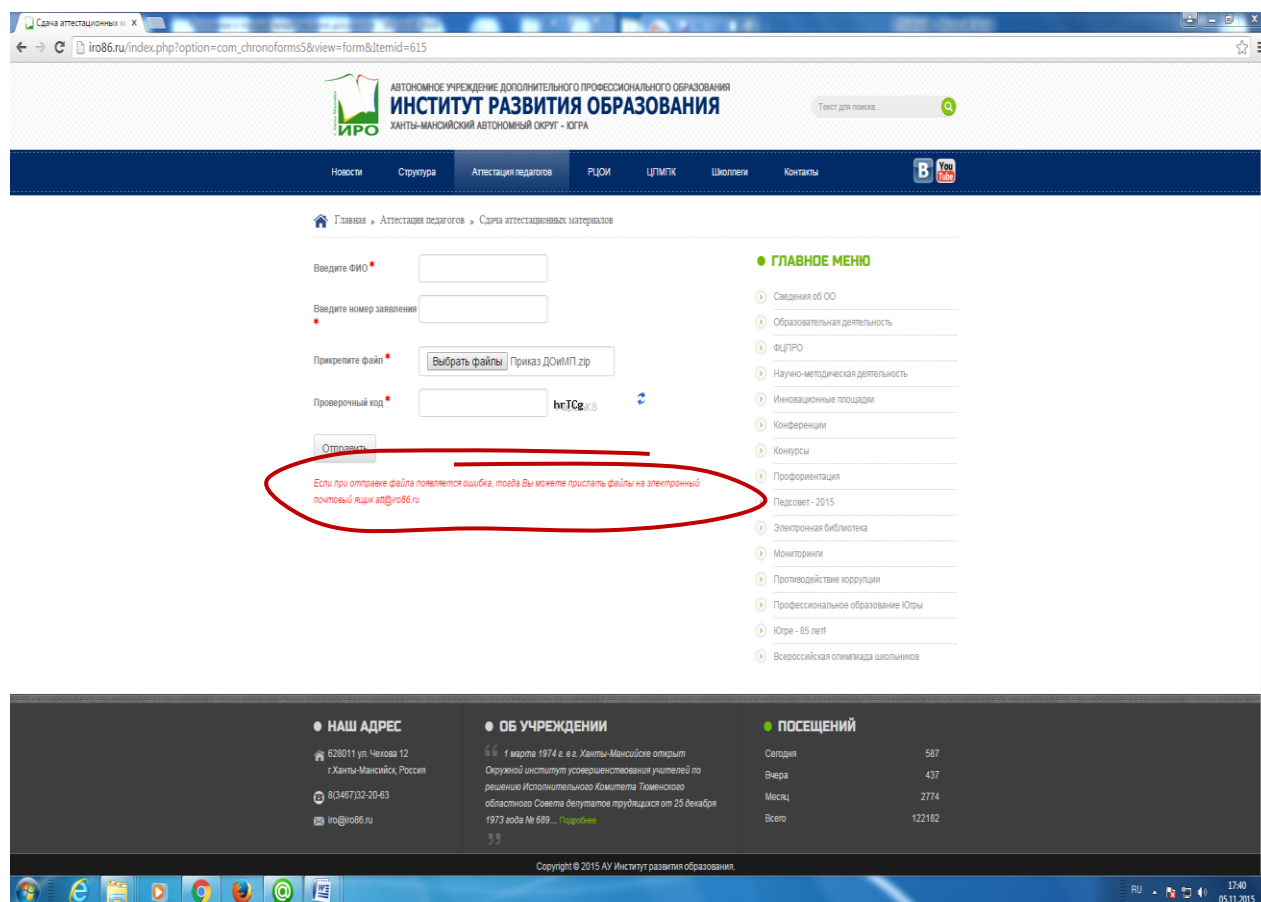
Сдача аттестационных м ×

iro86.ru/index.php?option=com_chronoforms5&view=form&Itemid=615

ИРО

АВТОНОМНОЕ УЧРЕЖДЕНИЕ ДОПОЛНИТЕЛЬНОГО ПРОФЕССИОНАЛЬНОГО ОБРАЗОВАНИЯ
ИНСТИТУТ РАЗВИТИЯ ОБРАЗОВАНИЯ
ХАНТЫ-МАНСИЙСКИЙ АВТОНОМНЫЙ ОКРУГ - ЮГРА

Текст для поиска...

Новости Структура Аттестация педагогов РЦОИ ЦПМПК Школлеги Контакты

В You Tube

Главная » Аттестация педагогов » Сдача аттестационных материалов

Введите ФИО *

Введите номер заявления *

Прикрепите файл * Выбрать файлы Приказ ДОиМП.zip

Проверочный код * hrTCg

Отправить

Если при отправке файла появляется ошибка, тогда Вы можете прислать файлы на электронный почтовый ящик att@iro86.ru

ГЛАВНОЕ МЕНЮ

Сведения об ОО
Образовательная деятельность
ФЦПРО
Научно-методическая деятельность
Инновационные площадки
Конференции
Конкурсы
Профориентация
Педсовет - 2015
Электронная библиотека
Мониторинги
Противодействие коррупции
Профессиональное образование Югры
Югре - 85 лет!
Всероссийская олимпиада школьников

НАШ АДРЕС

628011 ул.Чехова 12
г.Ханты-Мансийск, Россия

8(3467)32-20-63

iro@iro86.ru

ОБ УЧРЕЖДЕНИИ

1 марта 1974 г. в г. Ханты-Мансийске открыт Окружной институт усовершенствования учителей по решению Исполнительного Комитета Тюменского областного Совета депутатов трудящихся от 25 декабря 1973 года № 689.... Подробнее

ПОСЕЩЕНИЙ

| | |
|---|---|
| Сегодня | 587 |
| Вчера | 437 |
| Месяц | 2774 |
| Всего | 122182 |

Copyright © 2015 АУ Институт развития образования.

RU 17:40 05.11.2015